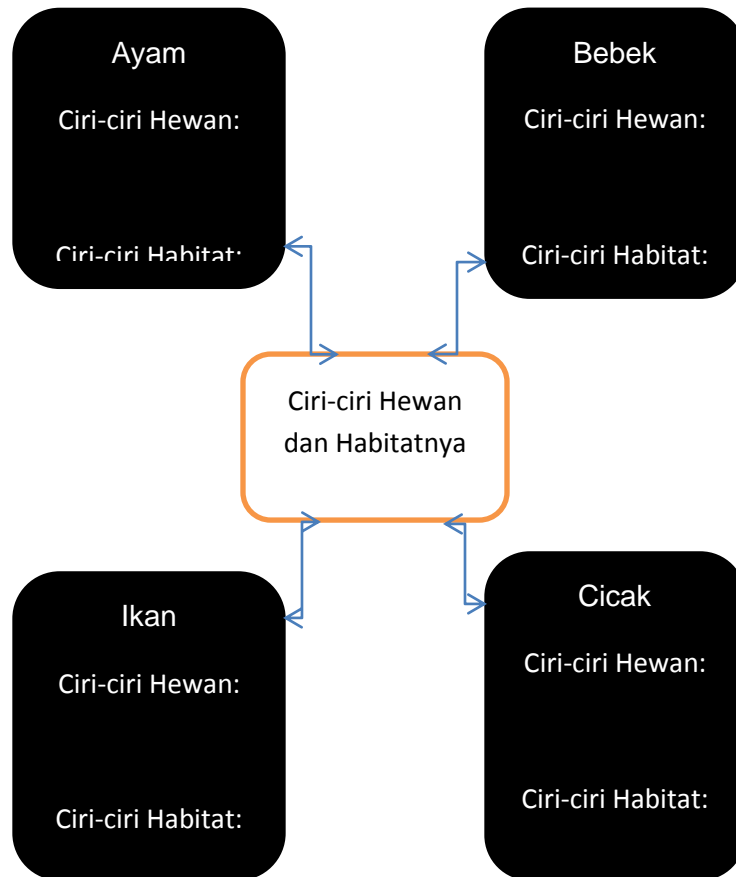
Ayam

Ciri-ciri Hewan:

Ciri-ciri Habitat:

Bebek

Ciri-ciri Hewan:

Ciri-ciri Habitat:

Ciri-ciri Hewan dan Habitatnya

Ikan

Ciri-ciri Hewan:

Ciri-ciri Habitat:

Cicak

Ciri-ciri Hewan:

Ciri-ciri Habitat: